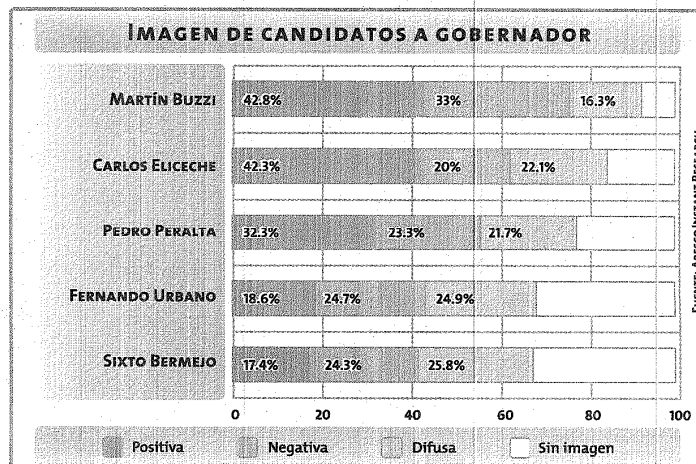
IMAGEN DE CANDIDATOS A GOBERNADOR

| | Positiva | Negativa | Difusa |
|---|---|---|---|
| MARTÍN BUZZI | 42.8% | 33% | 16.3% |
| CARLOS ELICECHE | 42.3% | 20% | 22.1% |
| PEDRO PERALTA | 32.3% | 23.3% | 21.7% |
| FERNANDO URBANO | 18.6% | 24.7% | 24.9% |
| SIXTO BERMEJO | 17.4% | 24.3% | 25.8% |

0 20 40 60 80 100

Positiva Negativa Difusa Sin imagen

FUENTE: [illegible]